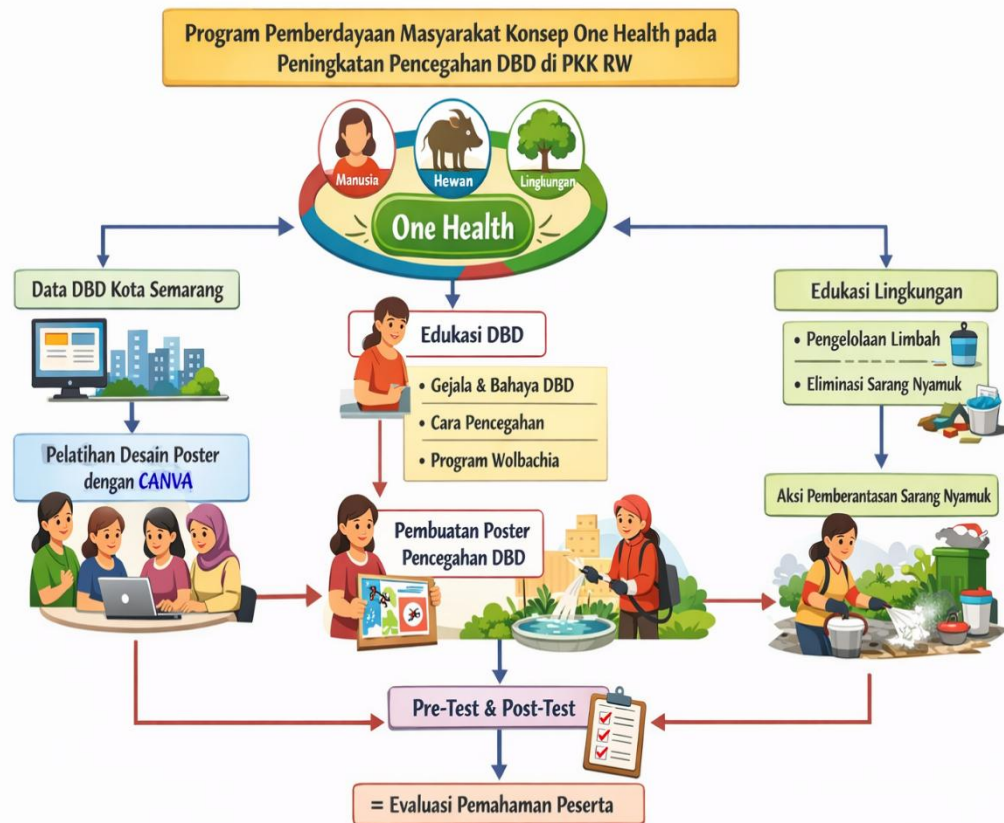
Program Pemberdayaan Masyarakat Konsep One Health pada Peningkatan Pencegahan DBD di PKK RW

Manusia

Hewan

Lingkungan

One Health

Data DBD Kota Semarang

Edukasi DBD

• Gejala & Bahaya DBD

• Cara Pencegahan

• Program Wolbachia

Edukasi Lingkungan

• Pengelolaan Limbah

• Eliminasi Sarang Nyamuk

Pelatihan Desain Poster dengan CANVA

Pembuatan Poster Pencegahan DBD

Aksi Pemberantasan Sarang Nyamuk

Pre-Test & Post-Test

= Evaluasi Pemahaman Peserta